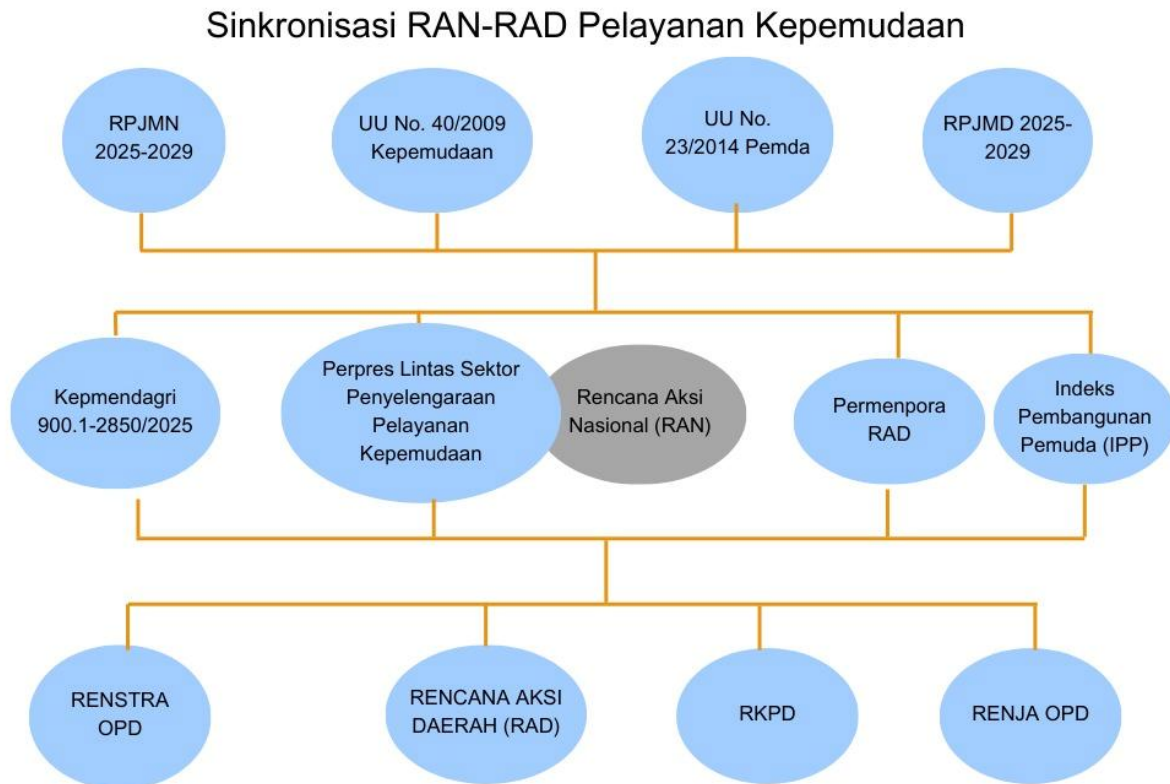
Sinkronisasi RAN-RAD Pelayanan Kepemudaan

RPJMN 2025-2029

UU No. 40/2009 Kepemudaan

UU No. 23/2014 Pemda

RPJMD 2025-2029

Kepmendagri 900.1-2850/2025

Perpres Lintas Sektor Penyelengaraan Pelayanan Kepemudaan

Rencana Aksi Nasional (RAN)

Permenpora RAD

Indeks Pembangunan Pemuda (IPP)

RENSTRA OPD

RENCANA AKSI DAERAH (RAD)

RKPD

RENJA OPD